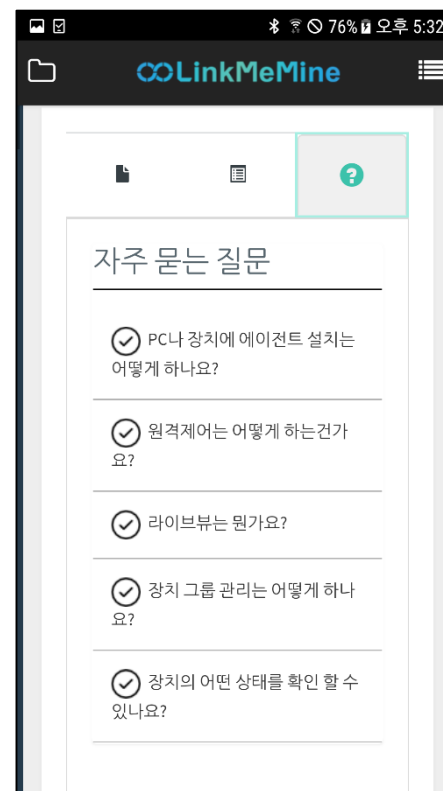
76% 오후 5:32

LinkMeMine

자주 묻는 질문

PC나 장치에 에이전트 설치는 어떻게 하나요?

원격제어는 어떻게 하는건가요?

라이브뷰는 뭔가요?

장치 그룹 관리는 어떻게 하나요?

장치의 어떤 상태를 확인 할 수 있나요?